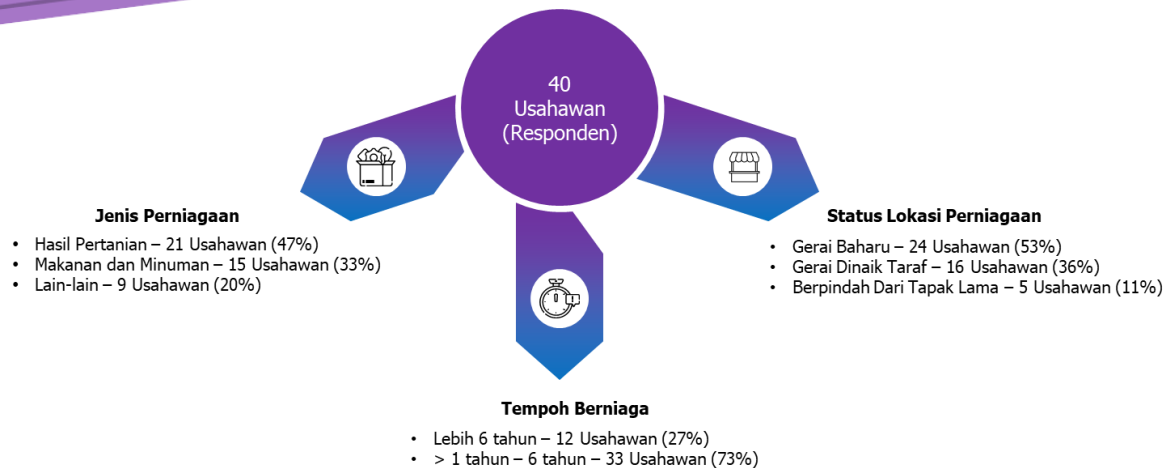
40
Usahawan
(Responden)

Jenis Perniagaan

- Hasil Pertanian – 21 Usahawan (47%)
- Makanan dan Minuman – 15 Usahawan (33%)
- Lain-lain – 9 Usahawan (20%)

Status Lokasi Perniagaan

- Gerai Baharu – 24 Usahawan (53%)
- Gerai Dinaik Taraf – 16 Usahawan (36%)
- Berpindah Dari Tapak Lama – 5 Usahawan (11%)

Tempoh Berniaga

- Lebih 6 tahun – 12 Usahawan (27%)
- > 1 tahun – 6 tahun – 33 Usahawan (73%)